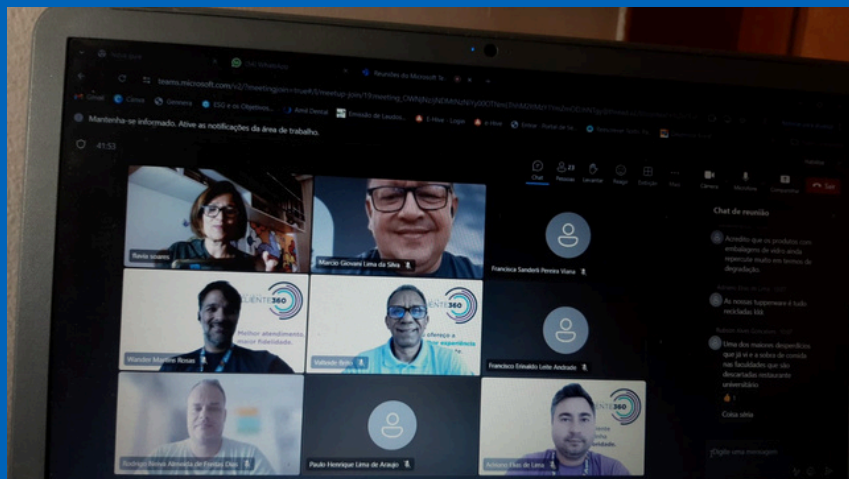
teams.microsoft.com/v2/?meetingjoin=true#/l/meetup-join/19:meeting_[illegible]

Gmail Cursos Gemeena ESG e os Objetivos... Ami Denial Emissão de Laudos... E-Hive - Login e-Hive Entrar - Portal de Ici...

Mantenha-se informado. Ative as notificações da área de trabalho.

41:53

Chat Pessoas Levantar Reagir Exibição Mais Câmera Microfone Compartilhar Sair

Chat de reunião

Acredito que os produtos com embalagem de vidro ainda repercute muito em termos de degradação.

As nossas tupperware é tudo reciclada Kkk

Uma dos maiores desperdícios que já vi e a sobra de comida nas faculdades que são descartadas restaurante universitário

Coisa séria

Digite uma mensagem

flavia soares

Marcio Giovani Lima da Silva

Francisca Sanderli Pereira Viana

CLIENTE360

Melhor atendimento, maior fidelidade.

Wander Martins Rosas

Valter Sobral

Francisco Erivaldo Leite Andrade

Rodrigo Neiva Almeida de Freitas Dias

Paulo Henrique Lima de Araujo

CLIENTE360

Adriano Dias de Lima